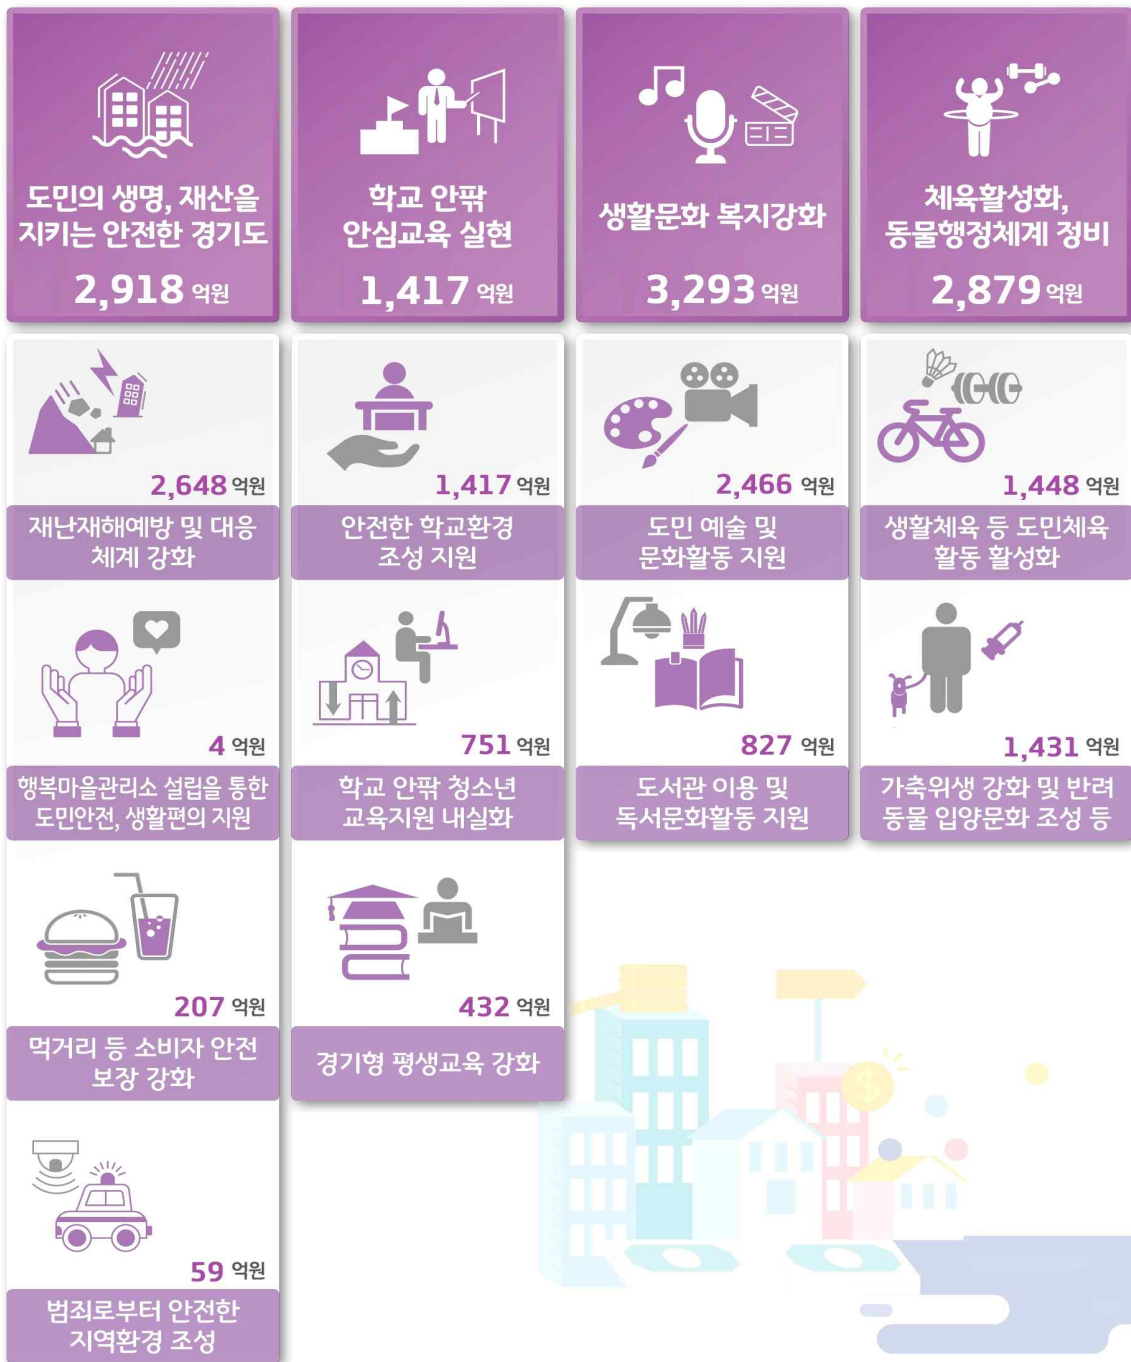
도민의 생명, 재산을 지키는 안전한 경기도
2,918 억원

학교 안팎 안심교육 실현
1,417 억원

생활문화 복지강화
3,293 억원

체육활성화, 동물행정체계 정비
2,879 억원

2,648 억원
재난재해예방 및 대응 체계 강화

4 억원
행복마을관리소 설립을 통한 도민안전, 생활편의 지원

207 억원
먹거리 등 소비자 안전 보장 강화

59 억원
범죄로부터 안전한 지역환경 조성

1,417 억원
안전한 학교환경 조성 지원

751 억원
학교 안팎 청소년 교육지원 내실화

432 억원
경기형 평생교육 강화

2,466 억원
도민 예술 및 문화활동 지원

827 억원
도서관 이용 및 독서문화활동 지원

1,448 억원
생활체육 등 도민체육 활동 활성화

1,431 억원
가축위생 강화 및 반려동물 입양문화 조성 등